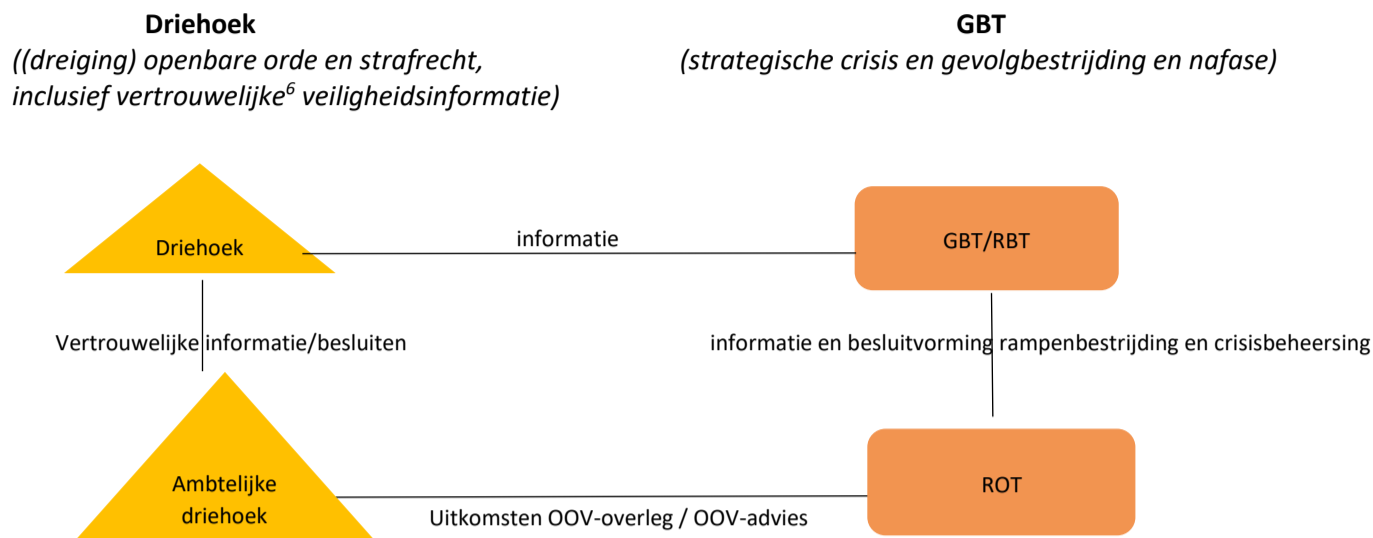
**Driehoek**
*((dreiging) openbare orde en strafrecht, inclusief vertrouwelijke$^6$ veiligheidsinformatie)*

**GBT**
*(strategische crisis en gevolgbestrijding en nafase)*

Driehoek

informatie

GBT/RBT

Vertrouwelijke informatie/besluiten

informatie en besluitvorming rampenbestrijding en crisisbeheersing

Ambtelijke driehoek

Uitkomsten OOV-overleg / OOV-advies

ROT